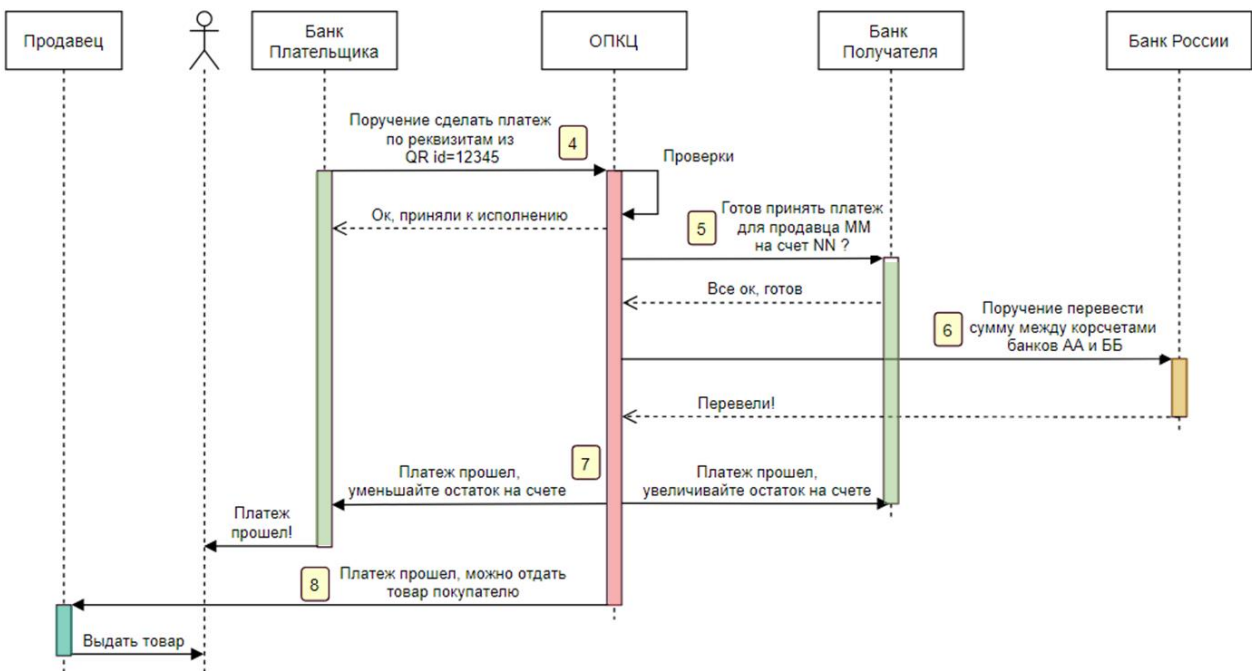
Продавец

Банк Плательщика

ОПКЦ

Банк Получателя

Банк России

Поручение сделать платеж по реквизитам из QR id=12345

4

Проверки

Ок, приняли к исполнению

5

Готов принять платеж для продавца ММ на счет NN ?

Все ок, готов

6

Поручение перевести сумму между корсчетами банков АА и ББ

Перевели!

7

Платеж прошел, уменьшайте остаток на счете

Платеж прошел, увеличивайте остаток на счете

Платеж прошел!

8

Платеж прошел, можно отдать товар покупателю

Выдать товар